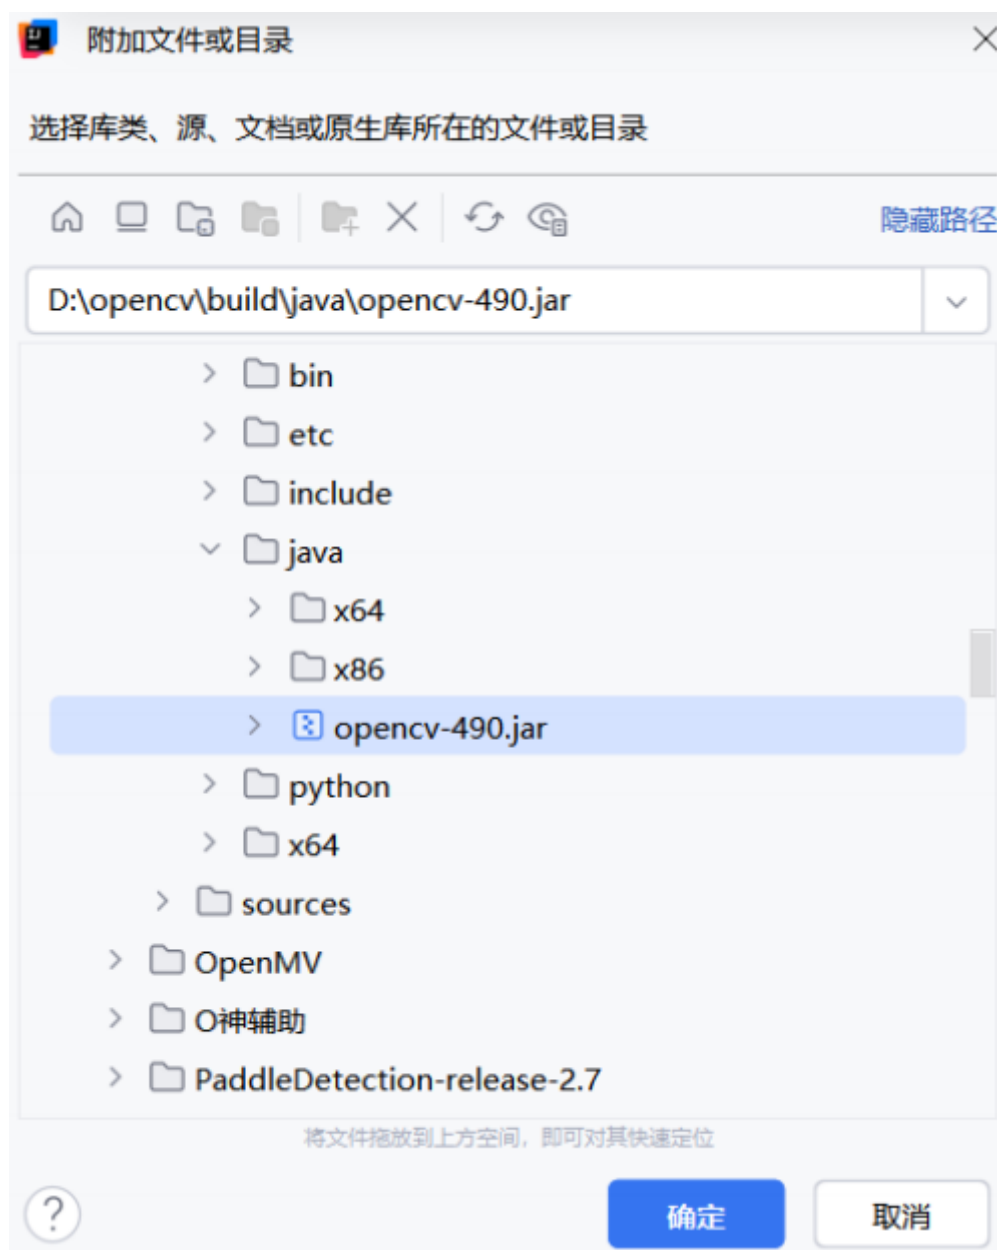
附加文件或目录

选择库类、源、文档或原生库所在的文件或目录

隐藏路径

D:\opencv\build\java\opencv-490.jar

bin
etc
include
java
x64
x86
opencv-490.jar
python
x64
sources
OpenMV
O神辅助
PaddleDetection-release-2.7

将文件拖放到上方空间，即可对其快速定位

?

确定

取消